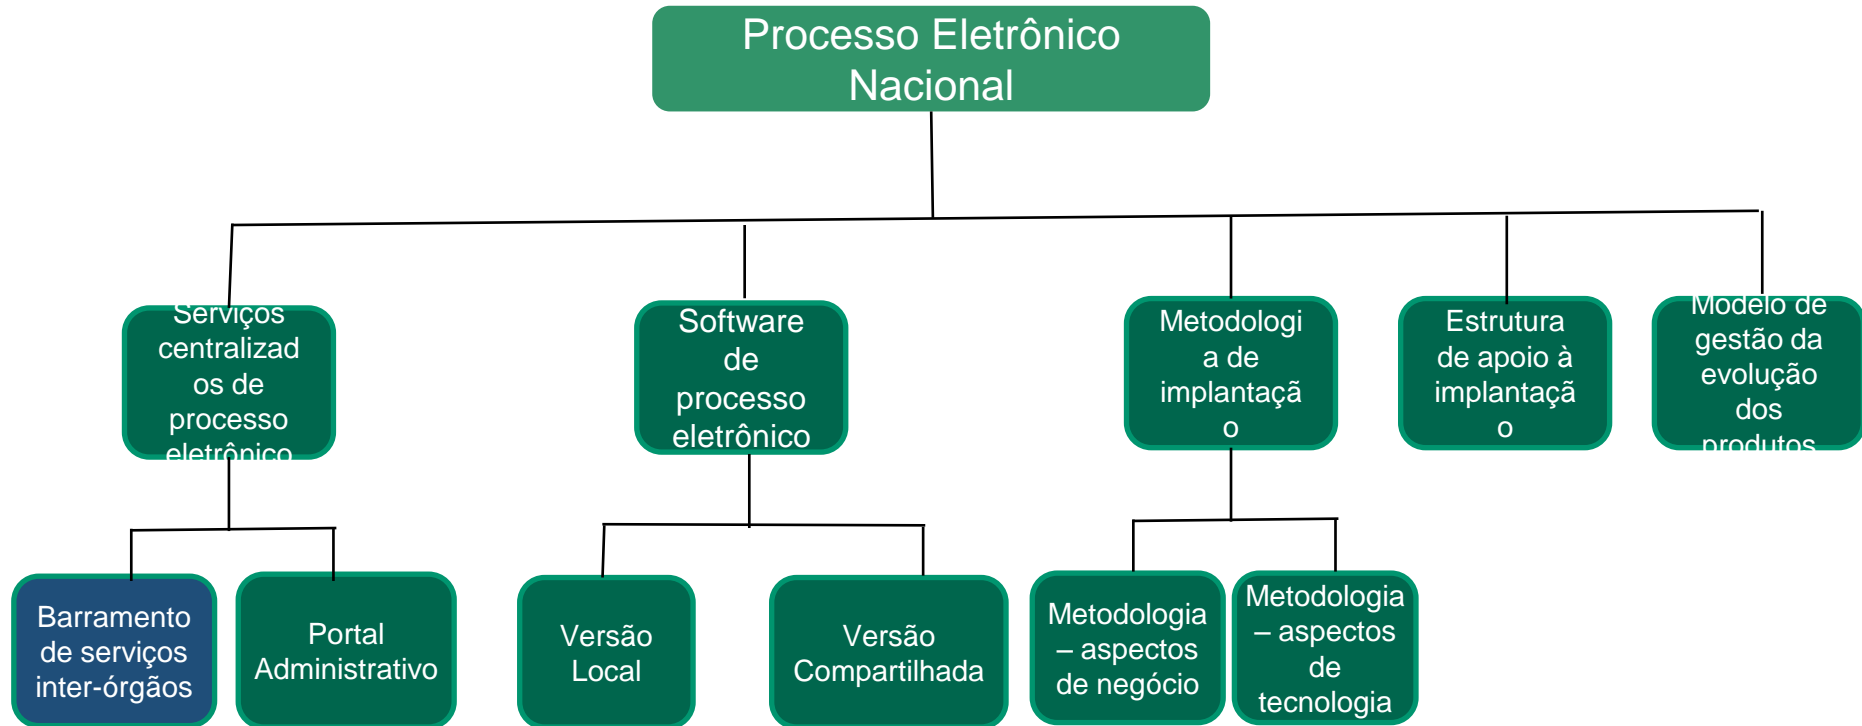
Processo Eletrônico Nacional

Serviços centralizados de processo eletrônico

Software de processo eletrônico

Metodologia de implantação

Estrutura de apoio à implantação

Modelo de gestão da evolução dos produtos

Barramento de serviços inter-órgãos

Portal Administrativo

Versão Local

Versão Compartilhada

Metodologia – aspectos de negócio

Metodologia – aspectos de tecnologia